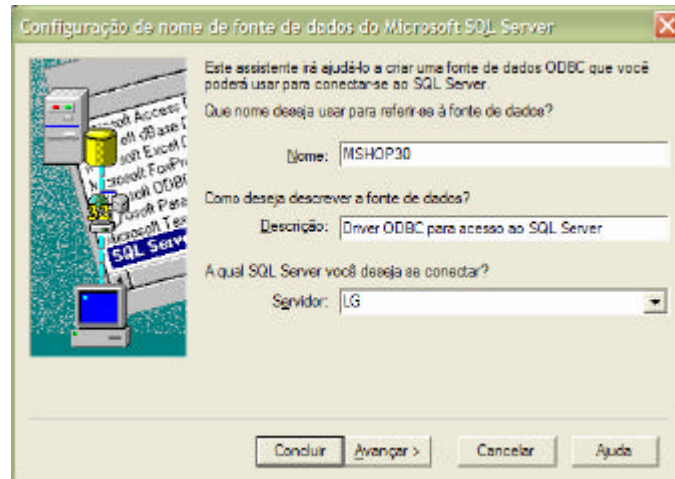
Configuração de nome de fonte de dados do Microsoft SQL Server

osoft Access
oft dBase
oft Excel
oft FoxPro
oft ODBC
oft Para
osoft Tex
SQL Serv

Este assistente irá ajudá-lo a criar uma fonte de dados ODBC que você poderá usar para conectar-se ao SQL Server.

Que nome deseja usar para referir-se à fonte de dados?

Nome: MSHOP30

Como deseja descrever a fonte de dados?

Descrição: Driver ODBC para acesso ao SQL Server

A qual SQL Server você deseja se conectar?

Servidor: LG

Concluir | Avançar > | Cancelar | Ajuda